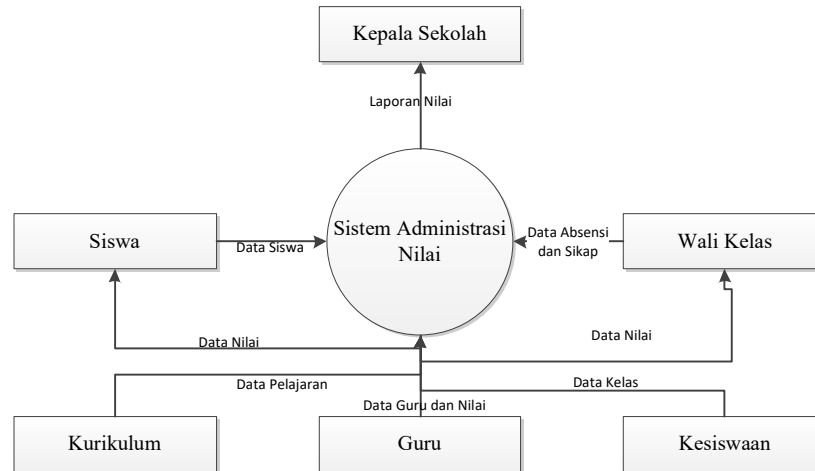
Kepala Sekolah

Laporan Nilai

Siswa

Data Siswa

Sistem Administrasi Nilai

Data Absensi dan Sikap

Wali Kelas

Data Nilai

Data Nilai

Data Pelajaran

Data Kelas

Data Guru dan Nilai

Kurikulum

Guru

Kesiswaan